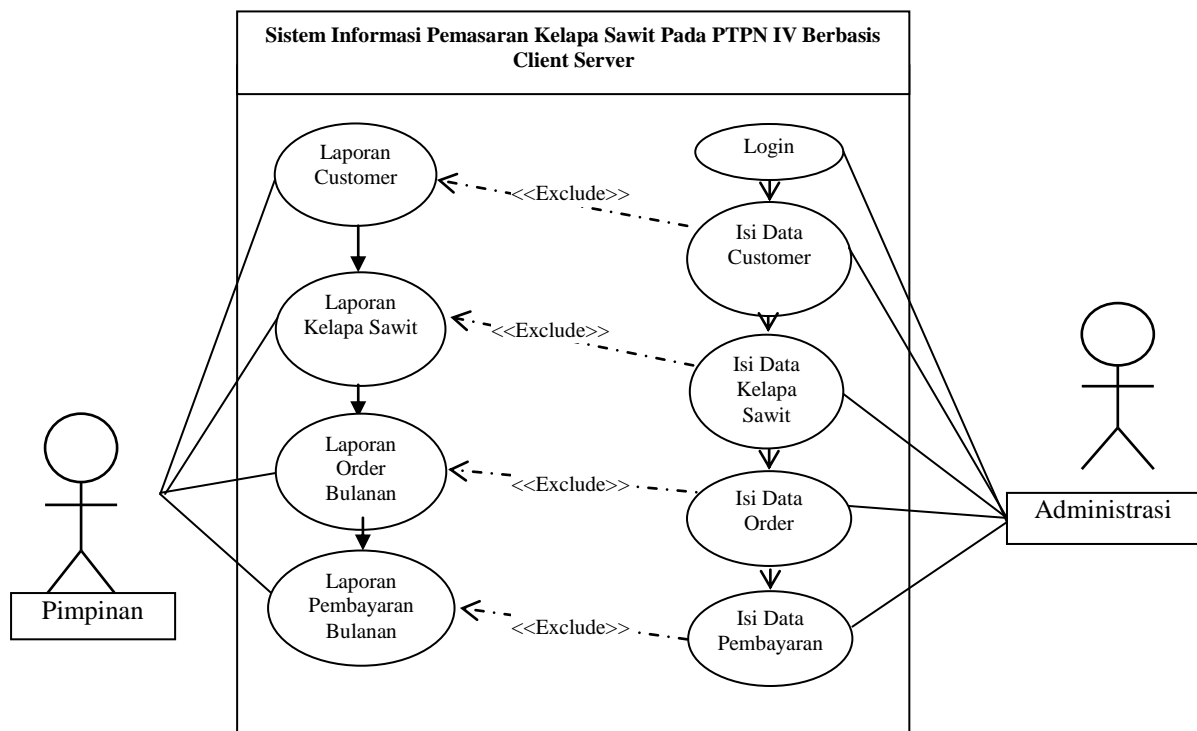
Sistem Informasi Pemasaran Kelapa Sawit Pada PTPN IV Berbasis Client Server

Laporan Customer

Login

<<Exclude>>

Isi Data Customer

Laporan Kelapa Sawit

<<Exclude>>

Isi Data Kelapa Sawit

Laporan Order Bulanan

<<Exclude>>

Isi Data Order

Laporan Pembayaran Bulanan

<<Exclude>>

Isi Data Pembayaran

Pimpinan

Administrasi